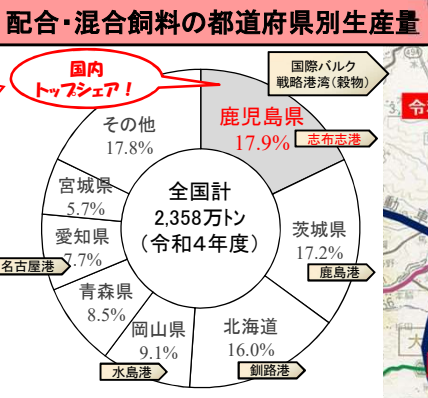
配合・混合飼料の都道府県別生産量

国内
トップシェア！

国際バルク
戦略港湾（穀物）

鹿児島県
17.9%
志布志港

その他
17.8%

宮城県
5.7%

愛知県
7.7%
名古屋港

全国計
2,358万トン
（令和4年度）

茨城県
17.2%
鹿島港

青森県
8.5%

岡山県
9.1%
水島港

北海道
16.0%
釧路港

合